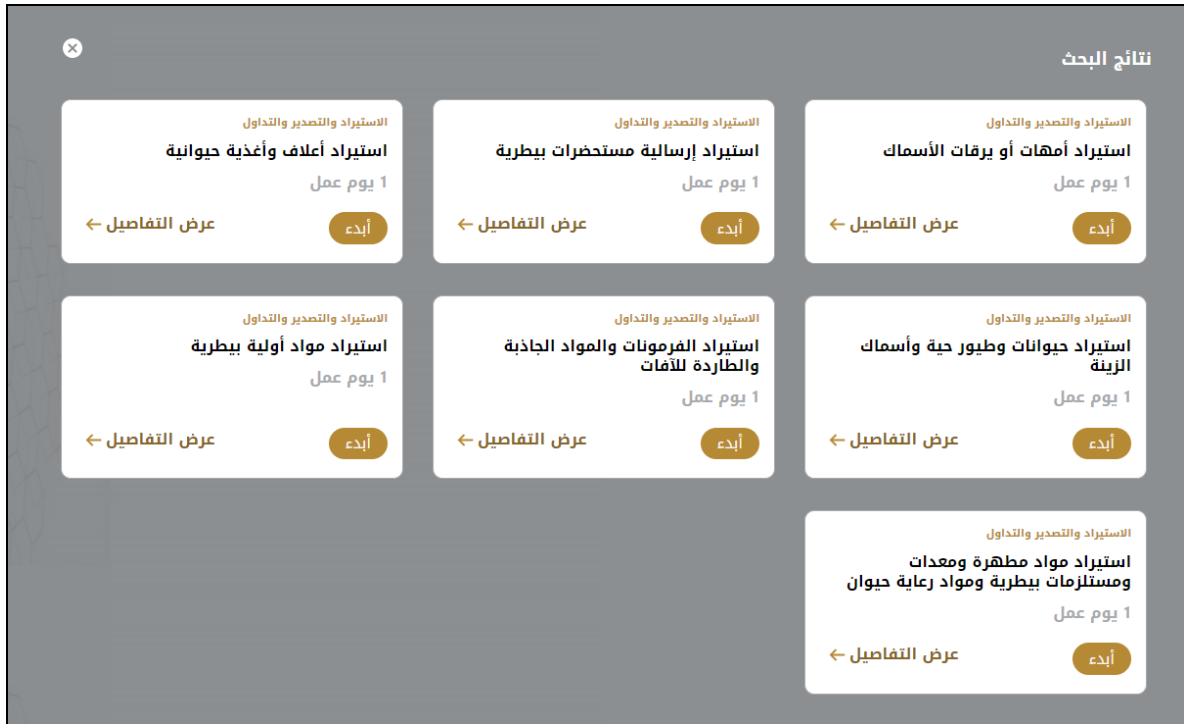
نتائج البحث

الاستيراد والتصدير والتداول
استيراد أمهات أو يرقات الأسماك
1 يوم عمل
أبدء
عرض التفاصيل ←

الاستيراد والتصدير والتداول
استيراد إرسالية مستحضرات بيطرية
1 يوم عمل
أبدء
عرض التفاصيل ←

الاستيراد والتصدير والتداول
استيراد أعلاف وأغذية حيوانية
1 يوم عمل
أبدء
عرض التفاصيل ←

الاستيراد والتصدير والتداول
استيراد حيوانات وطيور حية وأسماك الزينة
1 يوم عمل
أبدء
عرض التفاصيل ←

الاستيراد والتصدير والتداول
استيراد الفرمونات والمواد الجاذبة والطاردة للآفات
1 يوم عمل
أبدء
عرض التفاصيل ←

الاستيراد والتصدير والتداول
استيراد مواد أولية بيطرية
1 يوم عمل
أبدء
عرض التفاصيل ←

الاستيراد والتصدير والتداول
استيراد مواد مطهرة ومعدات ومستلزمات بيطرية ومواد رعاية حيوان
1 يوم عمل
أبدء
عرض التفاصيل ←